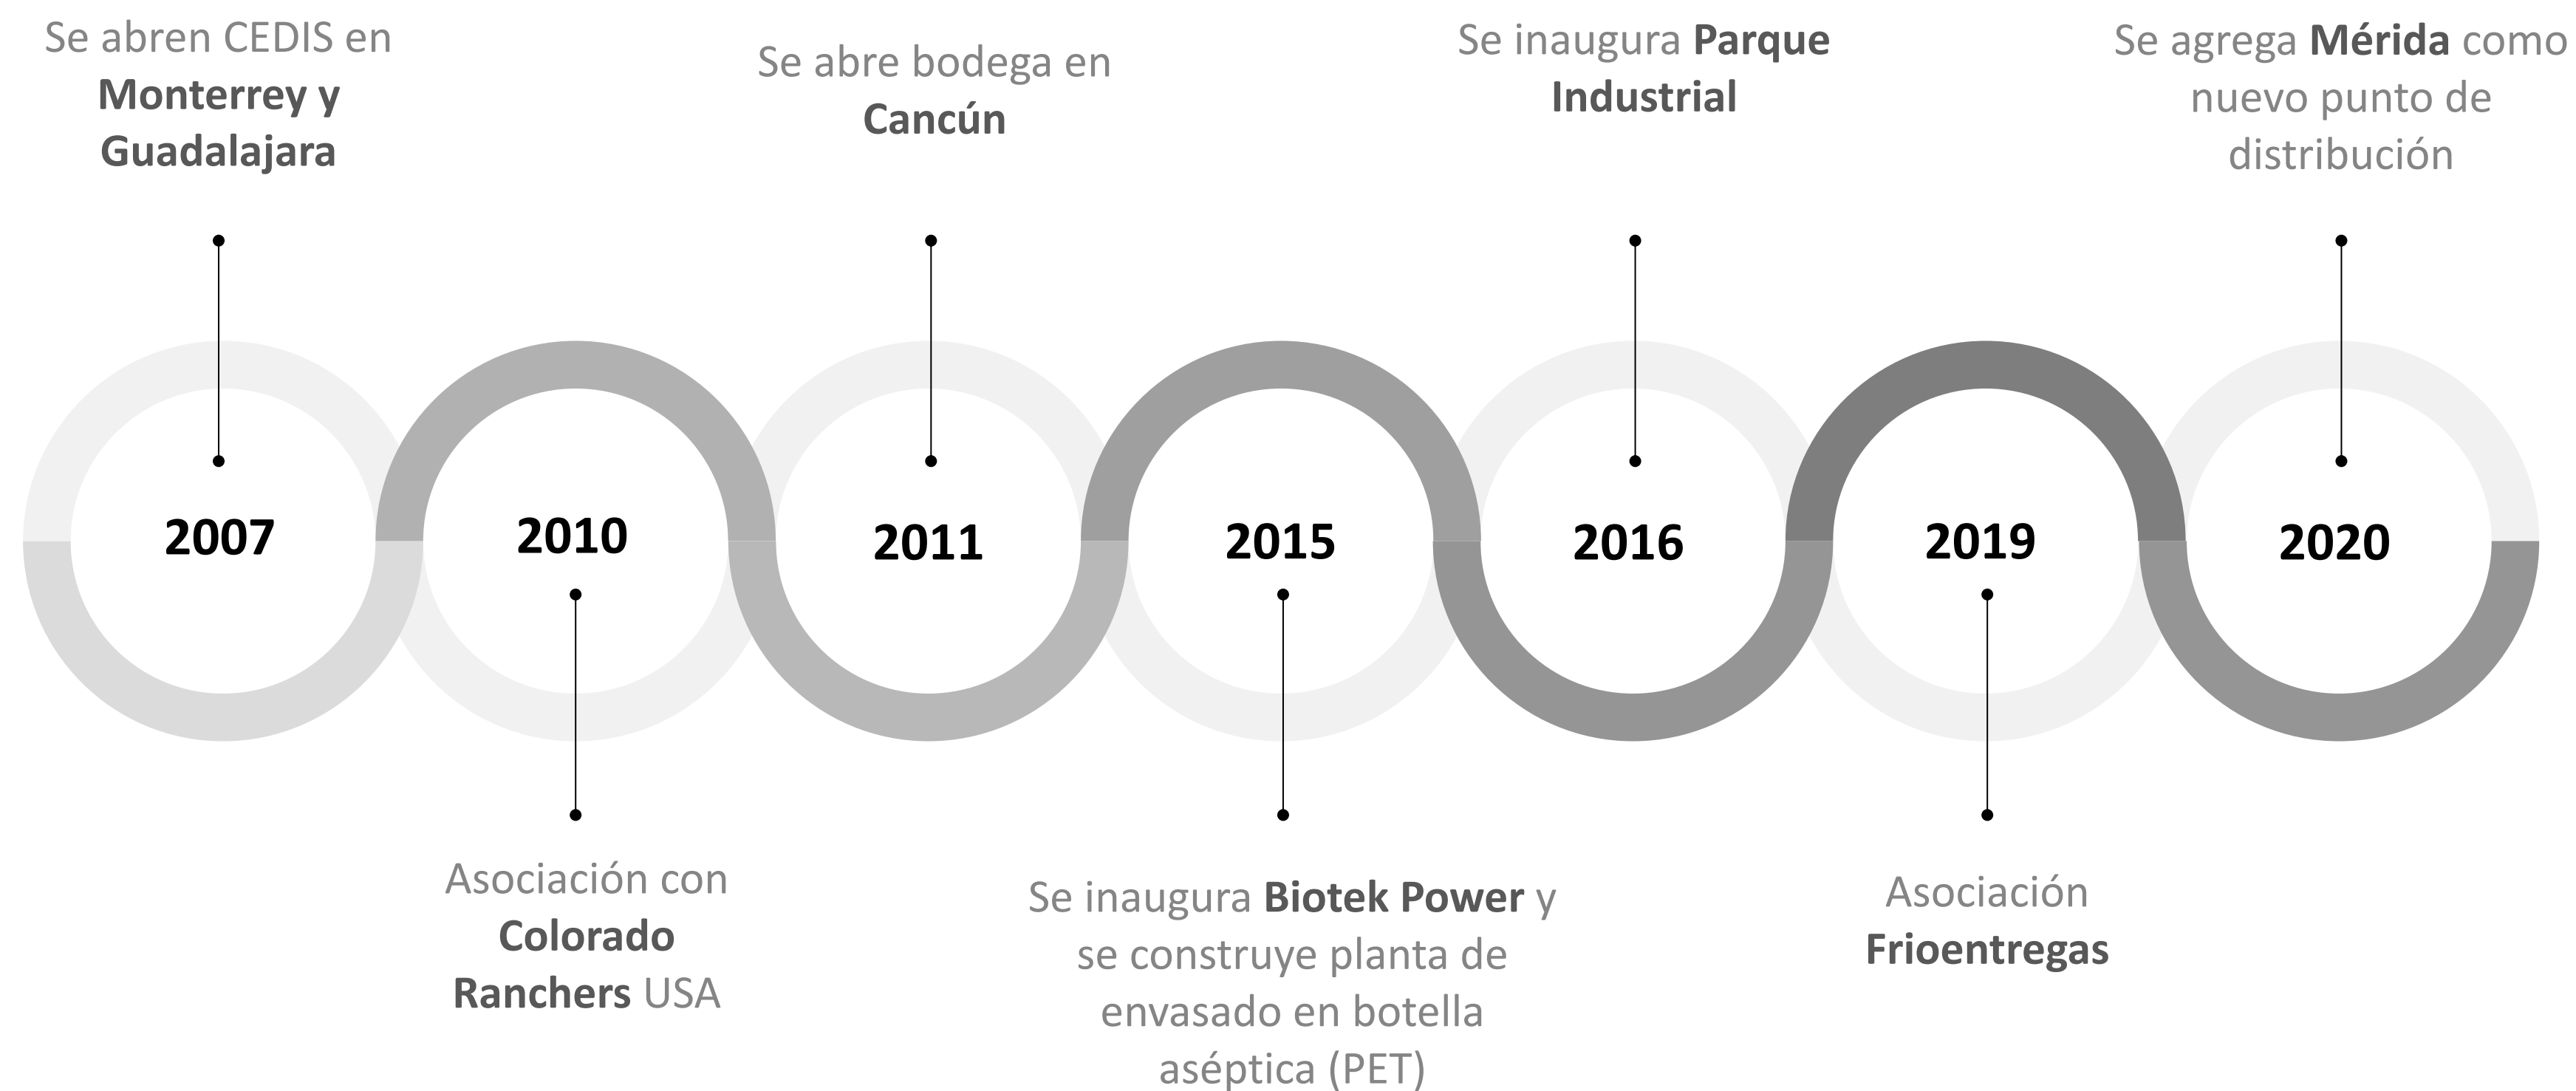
Se abren CEDIS en Monterrey y Guadalajara

2007

2010

Asociación con Colorado Ranchers USA

Se abre bodega en Cancún

2011

2015

Se inaugura Biotek Power y se construye planta de envasado en botella aséptica (PET)

Se inaugura Parque Industrial

2016

2019

Asociación Frioentregas

Se agrega Mérida como nuevo punto de distribución

2020